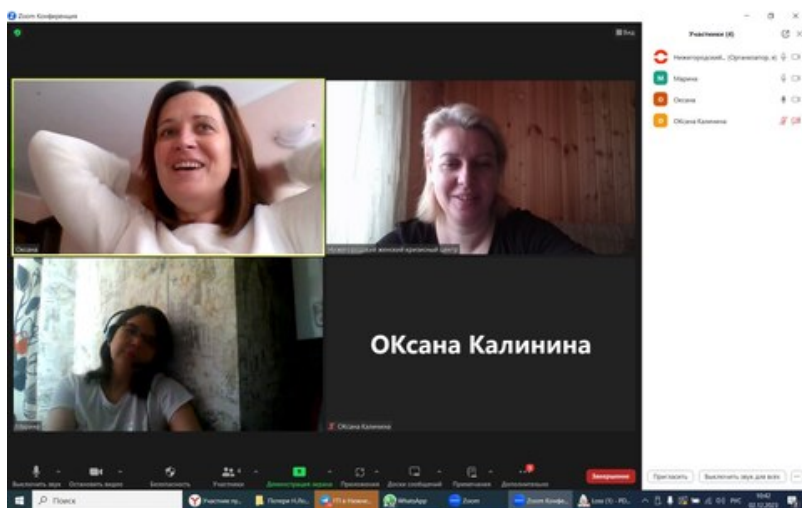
Zoom Конференция

Вид

Участники (4)

Нижегородский... (Организатор, я)

Марина

Оксана

ОКсана Калинина

Оксана

Нижегородский женский кризисный центр

Марина

ОКсана Калинина

ОКсана Калинина

Выключить звук
Остановить видео
Безопасность
Участники 4
Демонстрация экрана
Приложения
Доски сообщений
Примечания
Дополнительно
Завершение

Пригласить
Выключить звук для всех

Поиск

Участник пр...
Потери Н.Ло...
ТП в Нижегор...
WhatsApp
Zoom
Zoom Конфе...
Loss (1) - PD...
РУС
10:42
02.12.2023